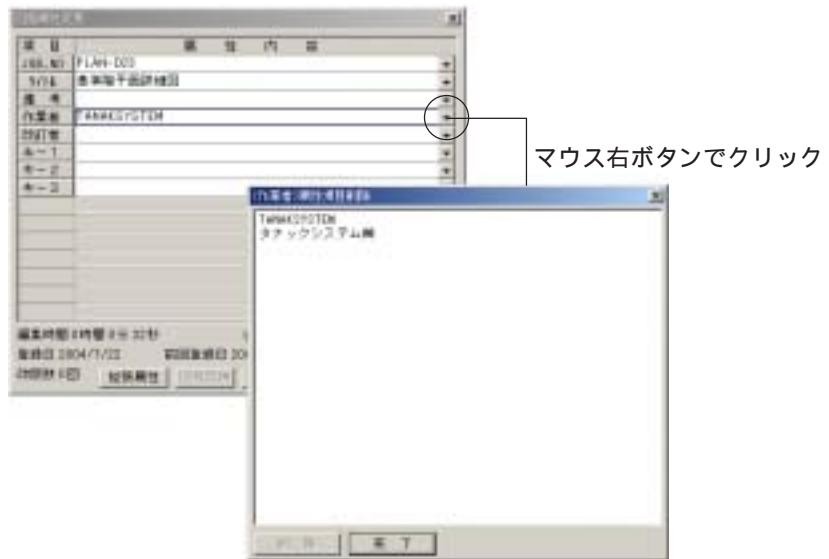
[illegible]

| 項目 | 属性内容 |
|---|---|
| JOB.NO | PLAN-003 |
| ﾀｲﾄﾙ | 基準階平面詳細図 |
| 備考 | |
| 作業者 | TANAKSYSTEM |
| 設計者 | |
| ｷｰ1 | |
| ｷｰ2 | |
| ｷｰ3 | |

編集時間 0時間 0分 32秒
登録日 2004/7/22　前回登録日 20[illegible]
印刷数 0回　拡張属性　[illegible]

マウス右ボタンでクリック

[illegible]
TANAKSYSTEM
タナックシステム㈱

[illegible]　終了